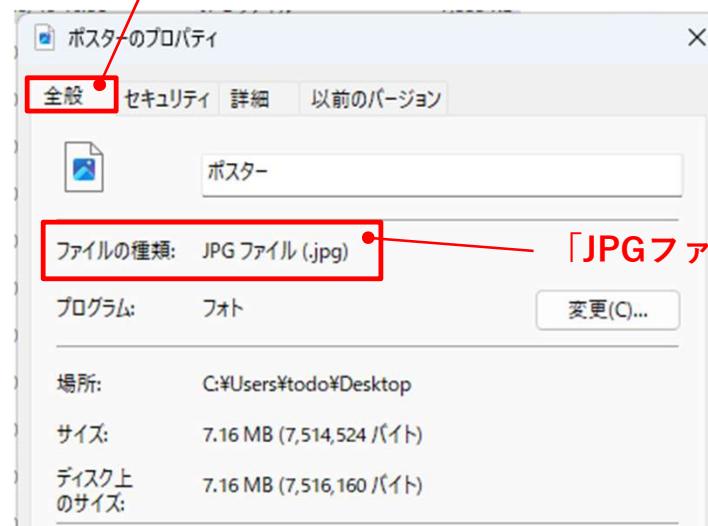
ポスターのプロパティ

全般 セキュリティ 詳細 以前のバージョン

ポスター

ファイルの種類: JPG ファイル (.jpg)

「JPGファ

プログラム: フォト

変更(C)...

場所: C:¥Users¥todo¥Desktop

サイズ: 7.16 MB (7,514,524 バイト)

ディスク上のサイズ: 7.16 MB (7,516,160 バイト)